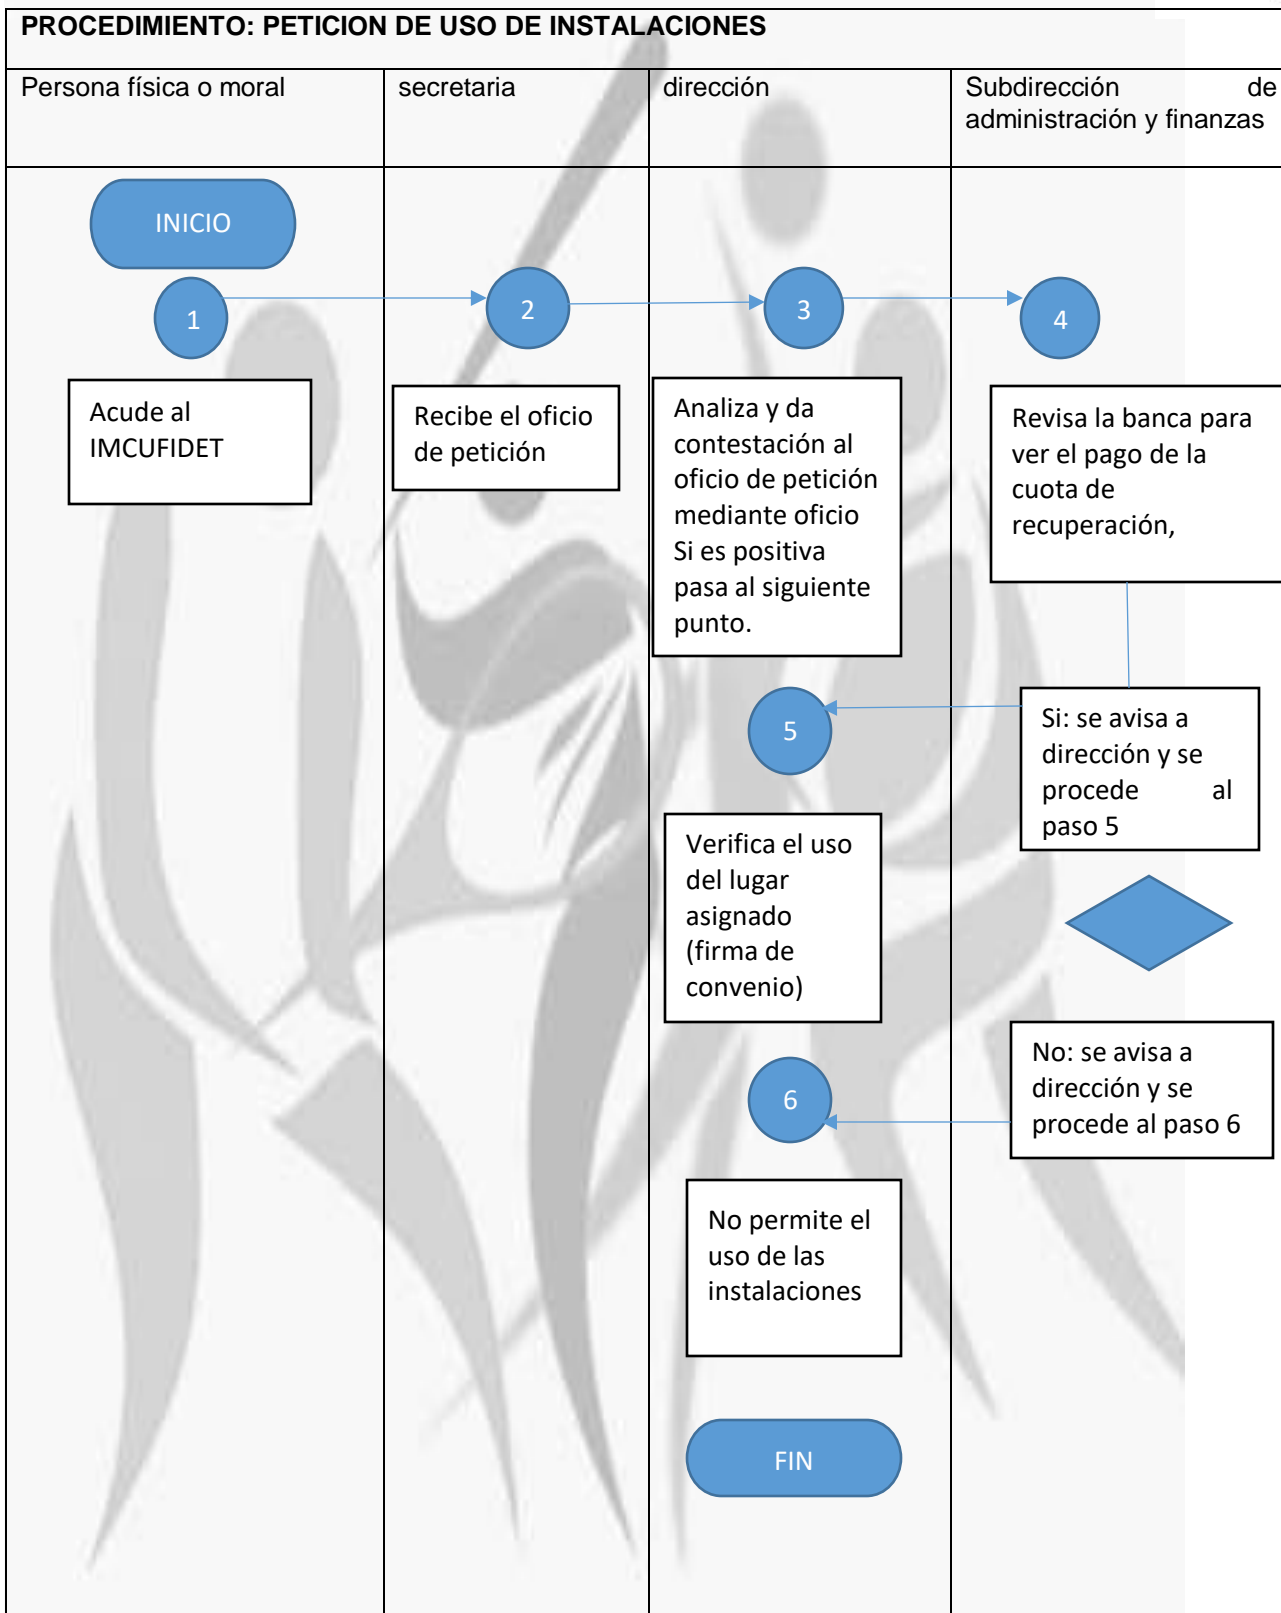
PROCEDIMIENTO: PETICION DE USO DE INSTALACIONES

| Persona física o moral | secretaria | dirección | Subdirección de administración y finanzas |
|---|---|---|---|

INICIO

1

Acude al IMCUFIDET

2

Recibe el oficio de petición

3

Analiza y da contestación al oficio de petición mediante oficio Si es positiva pasa al siguiente punto.

4

Revisa la banca para ver el pago de la cuota de recuperación,

Si: se avisa a dirección y se procede al paso 5

5

Verifica el uso del lugar asignado (firma de convenio)

No: se avisa a dirección y se procede al paso 6

6

No permite el uso de las instalaciones

FIN